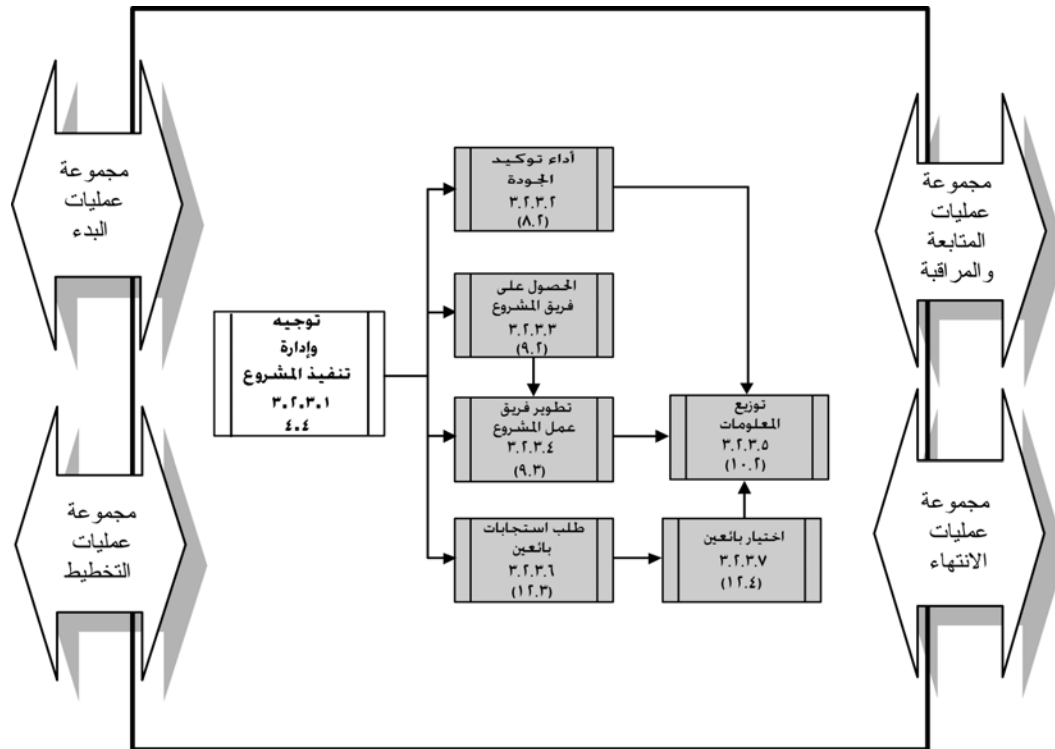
مجموعة عمليات البدء

مجموعة عمليات التخطيط

توجيه وإدارة تنفيذ المشروع
٣.٢.٣.١
٤.٤

أداء توكيد الجودة
٣.٢.٣.٢
(٨.٢)

الحصول على فريق المشروع
٣.٢.٣.٣
(٩.٢)

تطوير فريق عمل المشروع
٣.٢.٣.٤
(٩.٣)

طلب استجابات بائعين
٣.٢.٣.٦
(١٢.٣)

توزيع المعلومات
٣.٢.٣.٥
(١٠.٢)

اختيار بائعين
٣.٢.٣.٧
(١٢.٤)

مجموعة عمليات المتابعة والمراقبة

مجموعة عمليات الانتهاء